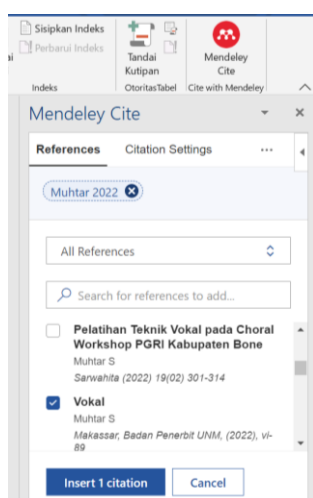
Sisipkan Indeks
Perbarui Indeks
Indeks
Tandai Kutipan
OtoritasTabel
Mendeley Cite
Cite with Mendeley

Mendeley Cite

References
Citation Settings
...

Muhtar 2022

All References

Search for references to add...

Pelatihan Teknik Vokal pada Choral Workshop PGRI Kabupaten Bone
Muhtar S
Sarwahita (2022) 19(02) 301-314

Vokal
Muhtar S
Makassar, Badan Penerbit UNM, (2022), vi-89

Insert 1 citation
Cancel